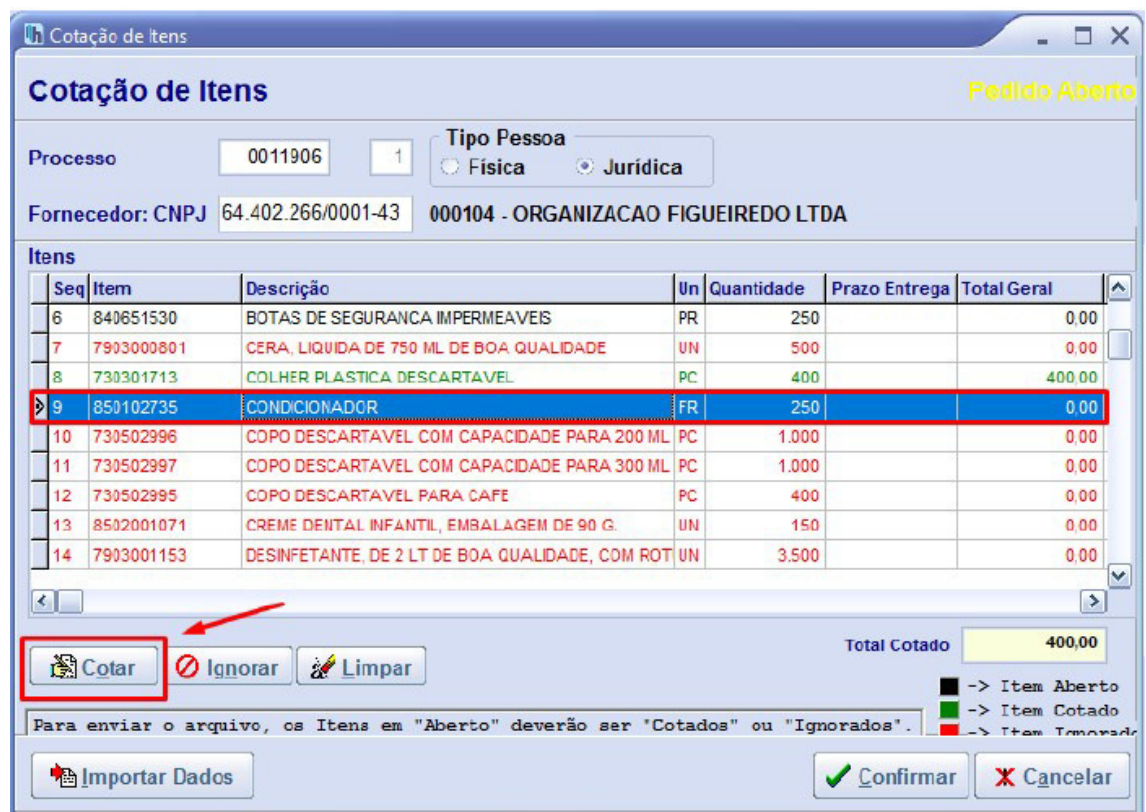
Cotação de Itens

Cotação de Itens

Pedido Aberto

Processo 0011906 1

Tipo Pessoa
Física Jurídica

Fornecedor: CNPJ 64.402.266/0001-43 000104 - ORGANIZACAO FIGUEIREDO LTDA

Itens

| Seq | Item | Descrição | Un | Quantidade | Prazo Entrega | Total Geral |
|---|---|---|---|---|---|---|
| 6 | 840651530 | BOTAS DE SEGURANCA IMPERMEAVEIS | PR | 250 | | 0,00 |
| 7 | 7903000801 | CERA, LIQUIDA DE 750 ML DE BOA QUALIDADE | UN | 500 | | 0,00 |
| 8 | 730301713 | COLHER PLASTICA DESCARTAVEL | PC | 400 | | 400,00 |
| 9 | 850102735 | CONDICIONADOR | FR | 250 | | 0,00 |
| 10 | 730502996 | COPO DESCARTAVEL COM CAPACIDADE PARA 200 ML | PC | 1.000 | | 0,00 |
| 11 | 730502997 | COPO DESCARTAVEL COM CAPACIDADE PARA 300 ML | PC | 1.000 | | 0,00 |
| 12 | 730502995 | COPO DESCARTAVEL PARA CAFE | PC | 400 | | 0,00 |
| 13 | 8502001071 | CREME DENTAL INFANTIL, EMBALAGEM DE 90 G. | UN | 150 | | 0,00 |
| 14 | 7903001153 | DESINFETANTE, DE 2 LT DE BOA QUALIDADE, COM ROT | UN | 3.500 | | 0,00 |

Cotar Ignorar Limpar

Total Cotado 400,00

-> Item Aberto
-> Item Cotado
-> Item Ignorado

Para enviar o arquivo, os Itens em "Aberto" deverão ser "Cotados" ou "Ignorados".

Importar Dados

Confirmar Cancelar